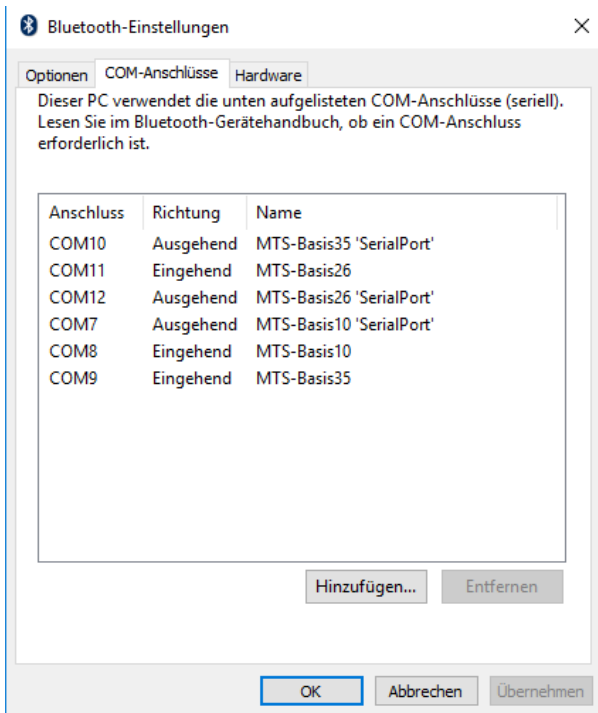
Bluetooth-Einstellungen

Optionen COM-Anschlüsse Hardware

Dieser PC verwendet die unten aufgelisteten COM-Anschlüsse (seriell). Lesen Sie im Bluetooth-Gerätehandbuch, ob ein COM-Anschluss erforderlich ist.

| Anschluss | Richtung | Name |
|---|---|---|
| COM10 | Ausgehend | MTS-Basis35 'SerialPort' |
| COM11 | Eingehend | MTS-Basis26 |
| COM12 | Ausgehend | MTS-Basis26 'SerialPort' |
| COM7 | Ausgehend | MTS-Basis10 'SerialPort' |
| COM8 | Eingehend | MTS-Basis10 |
| COM9 | Eingehend | MTS-Basis35 |

Hinzufügen... Entfernen

OK Abbrechen Übernehmen